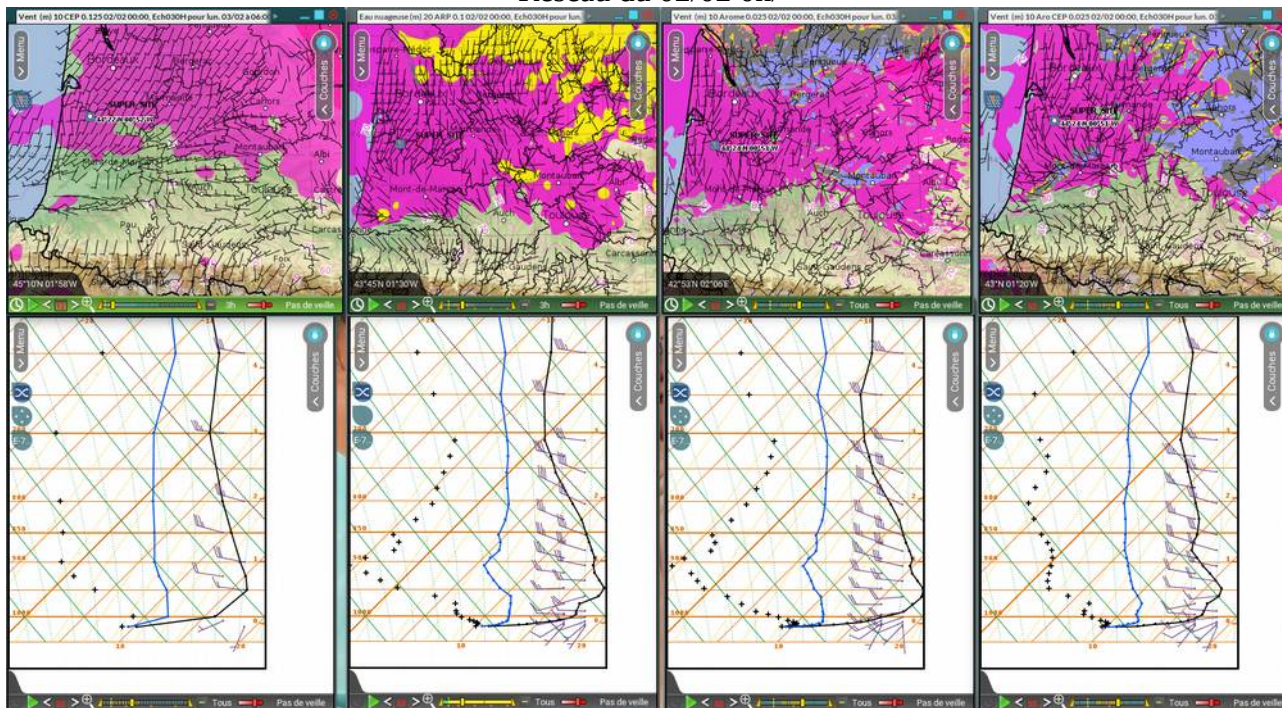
Réseau du 02/02 0h

Vent (m) 10 CEP 0.125 02/02 00:00, Ech030H pour lun. 03/02 à 06:0

Menu
Couches
Bordeaux
Bergerac
Cahors
SUPER_SITE
Montauban
Albi
Toulouse
Pau
Carcassonne
Foix
45°10N 01°58W
3h
Pas de veille

Eau nuageuse (m) 20 ARP 0.1 02/02 00:00, Ech030H pour lun. 03

Menu
Couches
Lacanau-Médoc
Bordeaux
SUPER_SITE
Cahors
Montauban
Mont-de-Marsan
Auch
Toulouse
Carcassonne
43°45N 01°30W
3h
Pas de veille

Vent (m) 10 Arome 0.025 02/02 00:00, Ech030H pour lun. 03

Menu
Couches
Bordeaux
Bergerac
SUPER_SITE
Cahors
Montauban
Auch
Toulouse
Carcassonne
42°53N 02°06E
Tous
Pas de veille

Vent (m) 10 Aro CEP 0.025 02/02 00:00, Ech030H pour lun. 03/02

Menu
Couches
Bordeaux
SUPER_SITE
Montauban
Toulouse
43°N 01°20W
Tous
Pas de veille

Menu
Couches
E-7
1000
950
900
850
10
20
Tous
Pas de veille

Menu
Couches
E-7
1000
950
900
850
10
20
Tous
Pas de veille

Menu
Couches
E-7
1000
950
900
850
10
20
Tous
Pas de veille

Menu
Couches
E-7
1000
950
900
850
10
20
Tous
Pas de veille